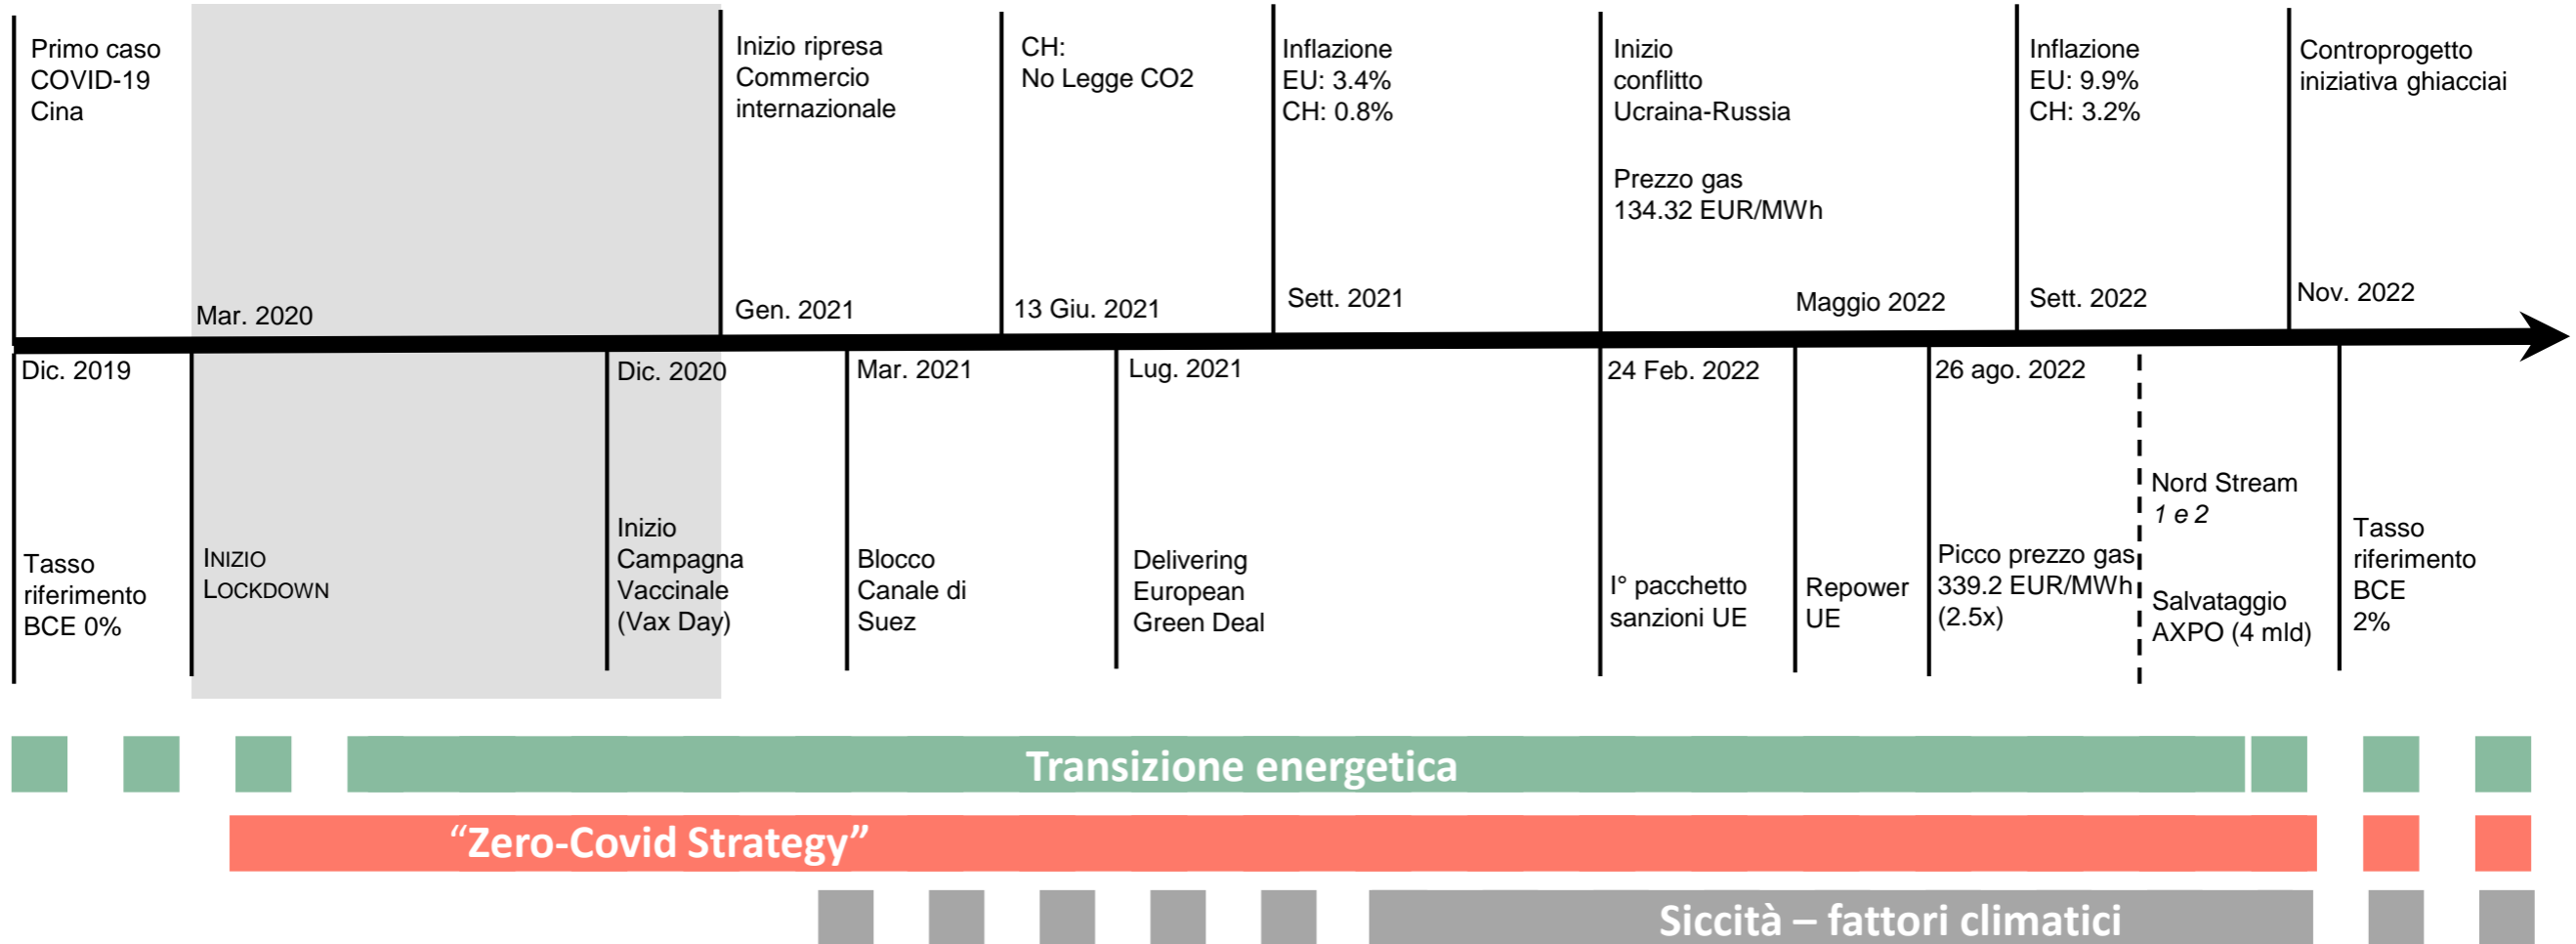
Primo caso COVID-19 Cina

Mar. 2020

Inizio ripresa Commercio internazionale

Gen. 2021

CH: No Legge CO2

13 Giu. 2021

Inflazione EU: 3.4% CH: 0.8%

Sett. 2021

Inizio conflitto Ucraina-Russia

Prezzo gas 134.32 EUR/MWh

Maggio 2022

Inflazione EU: 9.9% CH: 3.2%

Sett. 2022

Controprogetto iniziativa ghiacciai

Nov. 2022

Dic. 2019

Tasso riferimento BCE 0%

INIZIO LOCKDOWN

Dic. 2020

Inizio Campagna Vaccinale (Vax Day)

Mar. 2021

Blocco Canale di Suez

Lug. 2021

Delivering European Green Deal

24 Feb. 2022

I° pacchetto sanzioni UE

Repower UE

26 ago. 2022

Picco prezzo gas 339.2 EUR/MWh (2.5x)

Nord Stream 1 e 2

Salvataggio AXPO (4 mld)

Tasso riferimento BCE 2%

Transizione energetica

“Zero-Covid Strategy”

Siccità – fattori climatici